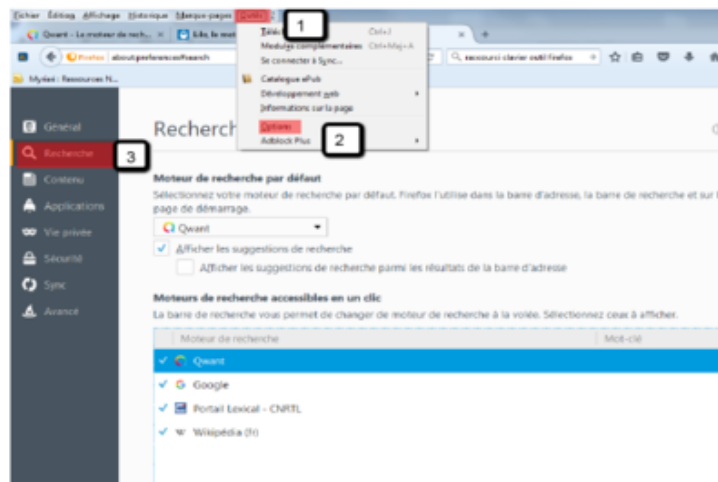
Fichier Édition Affichage Historique Marque-pages Outils ?
1
Qwant - Le moteur de rech... Lilo, le mot...
Firefox about:preferences#search
Mylasé : Ressources N...
Télé... Ctrl+J
Modules complémentaires Ctrl+Maj+A
Se connecter à Sync...
Catalogue ePub
Développement web
Informations sur la page
Options
2
Adblock Plus
ressourcl clavier outil firefox
Général
Recherche
3
Contenu
Applications
Vie privée
Sécurité
Sync
Avancé
Recherche

Moteur de recherche par défaut
Sélectionnez votre moteur de recherche par défaut. Firefox l'utilise dans la barre d'adresse, la barre de recherche et sur la page de démarrage.
Qwant
Afficher les suggestions de recherche
Afficher les suggestions de recherche parmi les résultats de la barre d'adresse

Moteurs de recherche accessibles en un clic
La barre de recherche vous permet de changer de moteur de recherche à la volée. Sélectionnez ceux à afficher.

| Moteur de recherche | Mot-clé |
|---|---|
| Qwant | |
| Google | |
| Portail Lexical - CNRTL | |
| Wikipédia (fr) | |